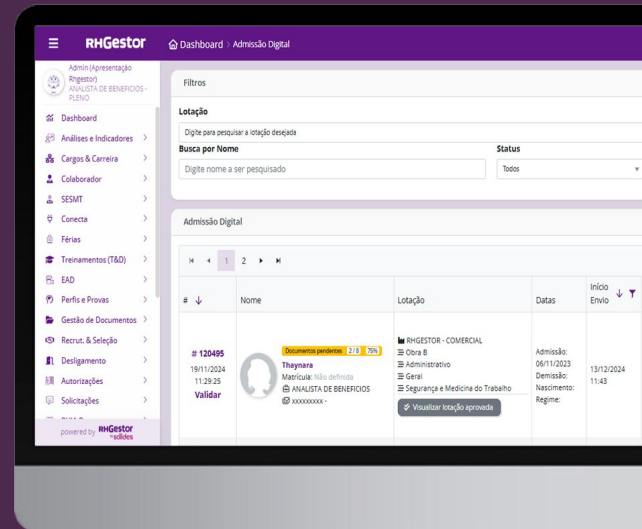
RHGestor

Dashboard > Admissão Digital

Admin (Apresentação Rhgestor)
ANALISTA DE BENEFICIOS - PLENO

Dashboard
Análises e Indicadores
Cargos & Carreira
Colaborador
SESMT
Conecta
Férias
Treinamentos (T&D)
EAD
Perfis e Provas
Gestão de Documentos
Recrut. & Seleção
Desligamento
Autorizações
Solicitações

powered by RHGestor by solides

Filtros

Lotação
Digite para pesquisar a lotação desejada

Busca por Nome
Digite nome a ser pesquisado

Status
Todos

Admissão Digital

1 2

| # | Nome | Lotação | Datas | Início Envio |
|---|---|---|---|---|
| # 120495 19/11/2024 11:29:25 Validar | Documentos pendentes 2/8 75% Thaynara Matrícula: Não definida ANALISTA DE BENEFICIOS xxxxxxxxx - | RHGESTOR - COMERCIAL Obra B Administrativo Geral Segurança e Medicina do Trabalho Visualizar lotação aprovada | Admissão: 06/11/2023 Demissão: Nascimento: Regime: | 13/12/2024 11:43 |